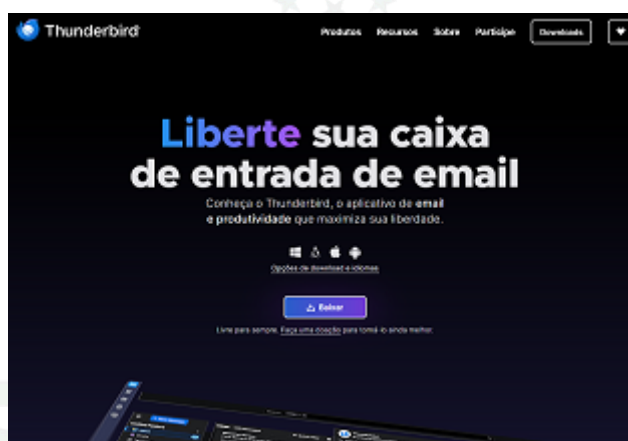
Thunderbird

Produtos Recursos Sobre Participe Downloads

Liberte sua caixa de entrada de email

Conheça o Thunderbird, o aplicativo de email e produtividade que maximiza sua liberdade.

Opções de download e idiomas

Baixar

Livre para sempre. Faça uma doação para torná-lo ainda melhor.